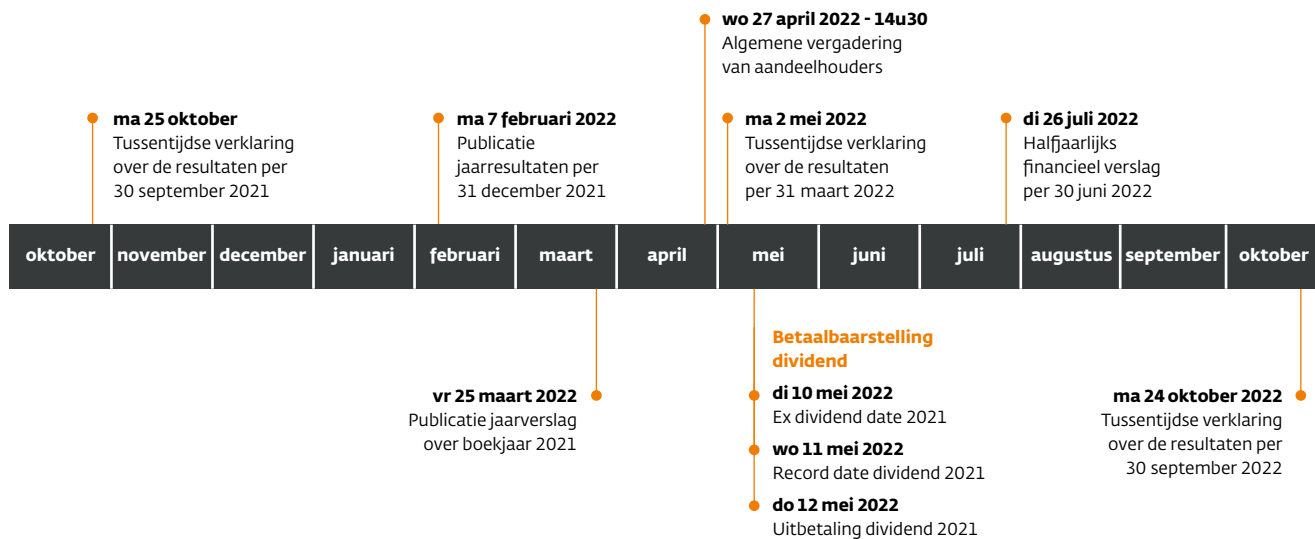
**wo 27 april 2022 - 14u30**
Algemene vergadering van aandeelhouders

**ma 25 oktober**
Tussentijdse verklaring over de resultaten per 30 september 2021

**ma 7 februari 2022**
Publicatie jaarresultaten per 31 december 2021

**ma 2 mei 2022**
Tussentijdse verklaring over de resultaten per 31 maart 2022

**di 26 juli 2022**
Halfjaarlijks financieel verslag per 30 juni 2022

| oktober | november | december | januari | februari | maart | april | mei | juni | juli | augustus | september | oktober |
|---|---|---|---|---|---|---|---|---|---|---|---|---|

**vr 25 maart 2022**
Publicatie jaarverslag over boekjaar 2021

**Betaalbaarstelling dividend**

**di 10 mei 2022**
Ex dividend date 2021

**wo 11 mei 2022**
Record date dividend 2021

**do 12 mei 2022**
Uitbetaling dividend 2021

**ma 24 oktober 2022**
Tussentijdse verklaring over de resultaten per 30 september 2022